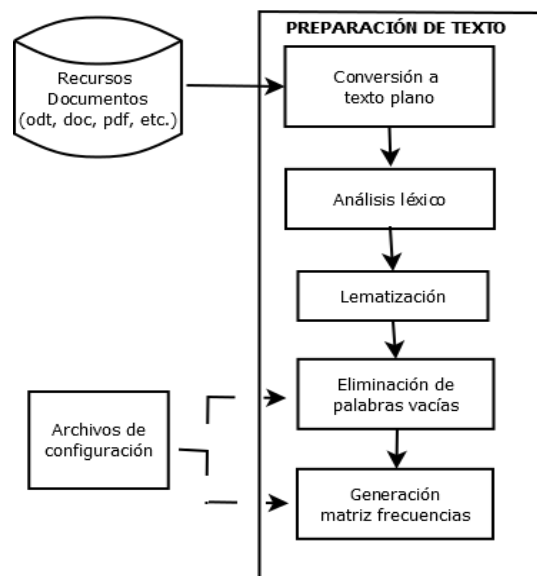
Recursos Documentos (odt, doc, pdf, etc.)

PREPARACIÓN DE TEXTO

Conversión a texto plano

Análisis léxico

Lematización

Eliminación de palabras vacías

Generación matriz frecuencias

Archivos de configuración